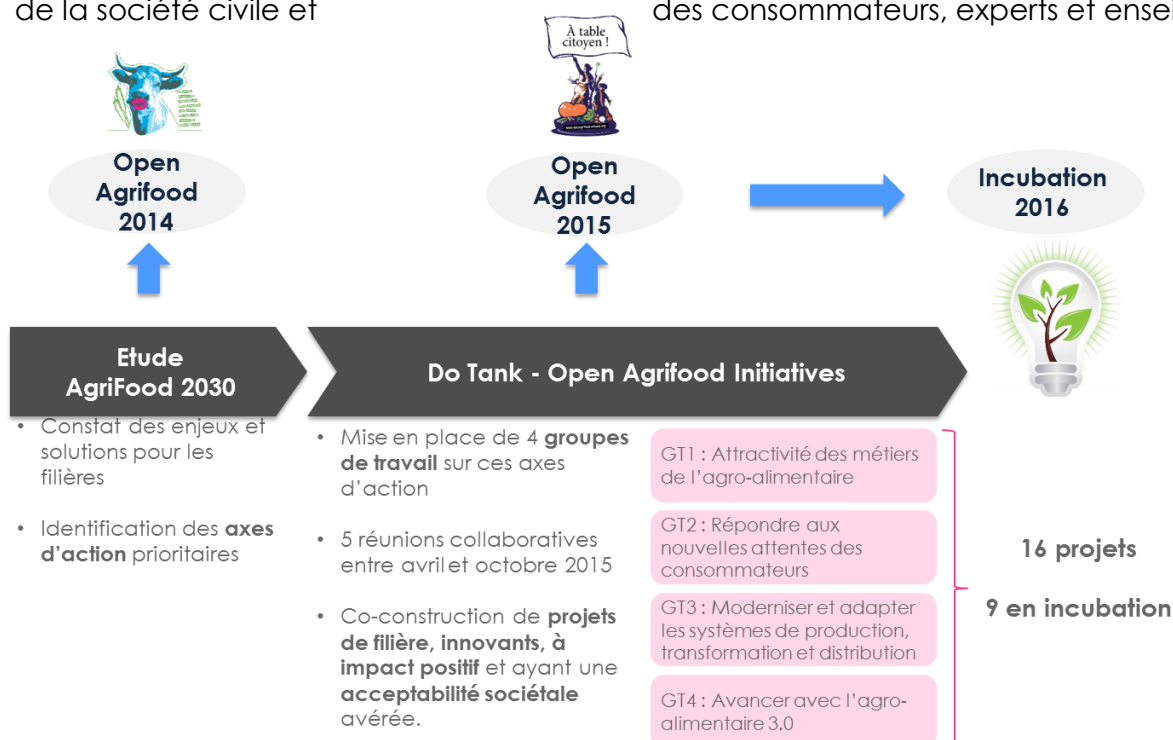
de la société civile et

des consommateurs, experts et ense

À table citoyen !

Open Agrifood 2014

Open Agrifood 2015

Incubation 2016

Etude AgriFood 2030

Do Tank - Open Agrifood Initiatives

• Constat des enjeux et solutions pour les filières

• Identification des **axes d'action** prioritaires

• Mise en place de 4 **groupes de travail** sur ces axes d'action

• 5 réunions collaboratives entre avril et octobre 2015

• Co-construction de **projets de filière**, **innovants**, **à impact positif** et ayant une **acceptabilité sociétale** avérée.

GT1 : Attractivité des métiers de l'agro-alimentaire

GT2 : Répondre aux nouvelles attentes des consommateurs

GT3 : Moderniser et adapter les systèmes de production, transformation et distribution

GT4 : Avancer avec l'agro-alimentaire 3.0

16 projets

9 en incubation